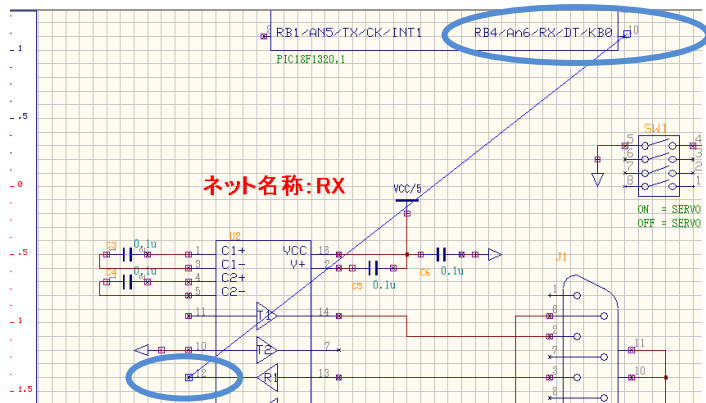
1
.5
0
-.5
-1
-1.5

RB1/AN5/TX/CK/INT1
RB4/An6/RX/DT/KB0
10
PIC18F1320.1

SW1
5
4
1
ON = SERVO
OFF = SERVO

ネット名称:RX

VCC/5

C3
0.1u
C4
0.1u
U2
1 C1+
3 C1-
4 C2+
5 C2-
VCC 16
V+ 2
C5 0.1u
C6 0.1u

11 T1 14
10 T2 7
12 R1 13

J1
1
6
2
7
3
8
4
9
5
11
10